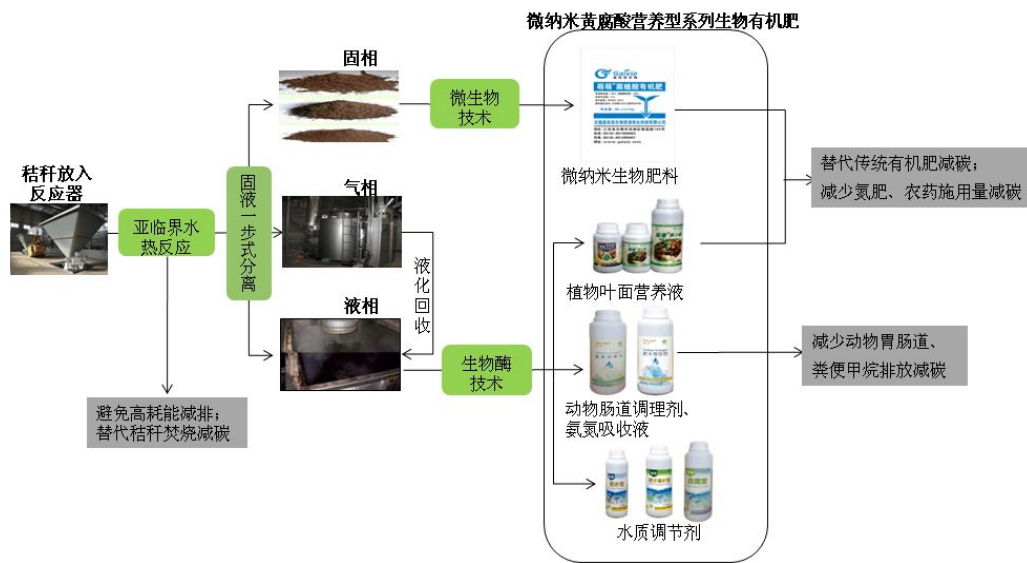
微纳米黄腐酸营养型系列生物有机肥

秸秆放入反应器

亚临界水热反应

固液一步式分离

固相

气相

液相

液化回收

微生物技术

生物酶技术

微纳米生物肥料

植物叶面营养液

动物肠道调理剂、氨氮吸收液

水质调节剂

替代传统有机肥减碳；减少氮肥、农药施用量减碳

减少动物胃肠道、粪便甲烷排放减碳

避免高耗能减排；替代秸秆焚烧减碳